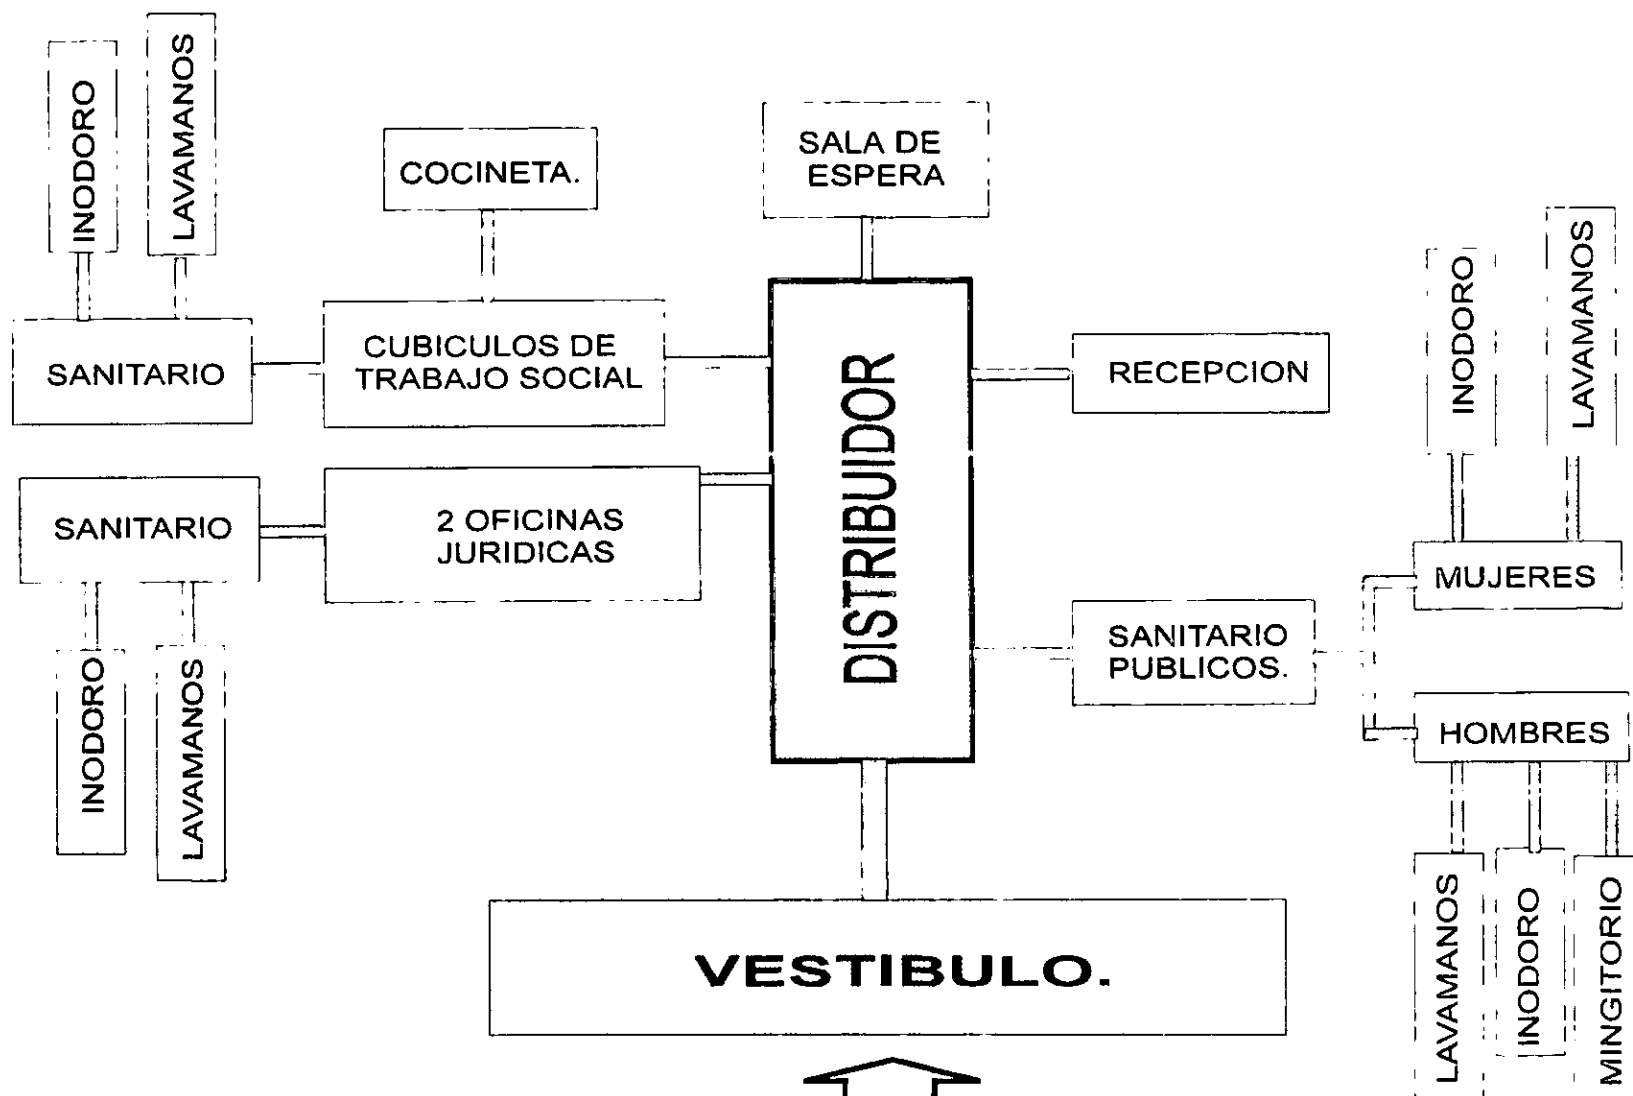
INODORO

LAVAMANOS

COCINETA.

SALA DE ESPERA

SANITARIO

CUBICULOS DE TRABAJO SOCIAL

DISTRIBUIDOR

RECEPCION

INODORO

LAVAMANOS

SANITARIO

2 OFICINAS JURIDICAS

MUJERES

SANITARIO PUBLICOS.

INODORO

LAVAMANOS

HOMBRES

VESTIBULO.

LAVAMANOS

INODORO

MINGITORIO